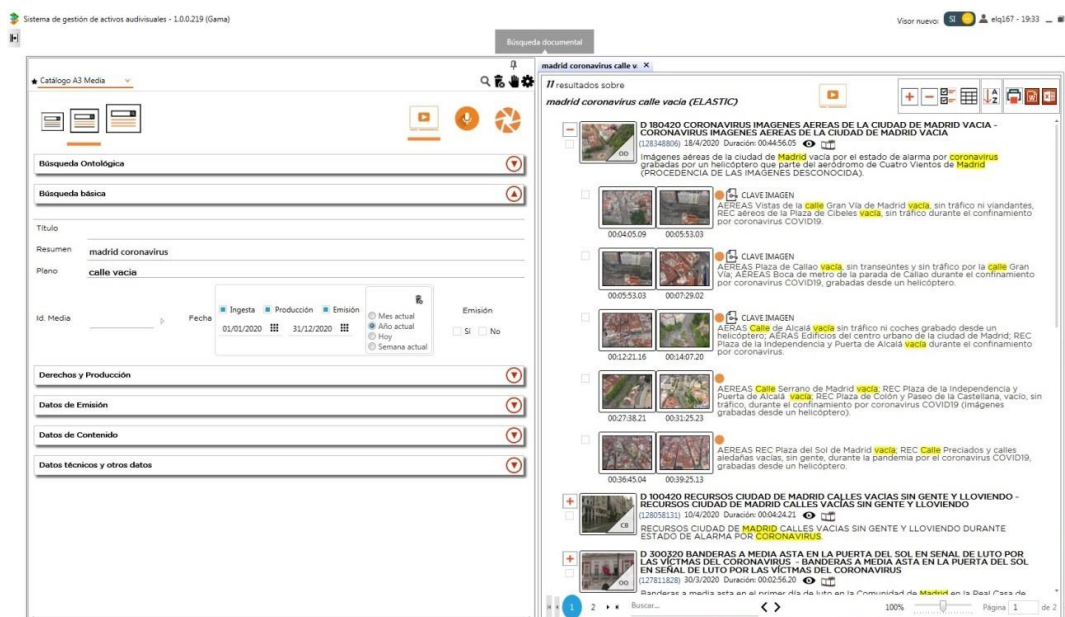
Sistema de gestión de activos audivisuales - 1.0.0.219 (Gama)

Visor nuevo: SI elq167 - 19:33

Búsqueda documental

Catálogo A3 Media

Búsqueda Ontológica

Búsqueda básica

Título

Resumen madrid coronavirus

Plano calle vacia

Id. Media

Fecha

Ingesta Producción Emisión

01/01/2020 31/12/2020

Mes actual
Año actual
Hoy
Semana actual

Emisión

Sí No

Derechos y Producción

Datos de Emisión

Datos de Contenido

Datos técnicos y otros datos

madrid coronavirus calle v. ×

11 resultados sobre

madrid coronavirus calle vacía (ELASTIC)

D 180420 CORONAVIRUS IMAGENES AEREAS DE LA CIUDAD DE MADRID VACIA - CORONAVIRUS IMAGENES AEREAS DE LA CIUDAD DE MADRID VACIA
(128348806) 18/4/2020 Duración: 00:44:56.05
Imágenes aéreas de la ciudad de Madrid vacía por el estado de alarma por coronavirus grabadas por un helicóptero que parte del aeródromo de Cuatro Vientos de Madrid (PROCEDENCIA DE LAS IMÁGENES DESCONOCIDA).

00

CLAVE IMAGEN
AEREAS Vistas de la calle Gran Vía de Madrid vacía, sin tráfico ni viandantes, REC aéreos de la Plaza de Cibeles vacía, sin tráfico durante el confinamiento por coronavirus COVID19.
00:04:05.09 00:05:53.03

CLAVE IMAGEN
AEREAS Plaza de Callao vacía, sin transeúntes y sin tráfico por la calle Gran Vía; AEREAS Boca de metro de la parada de Callao durante el confinamiento por coronavirus COVID19, grabadas desde un helicóptero.
00:05:53.03 00:07:29.02

CLAVE IMAGEN
AERAS Calle de Alcalá vacía sin tráfico ni coches grabado desde un helicóptero; AEREAS Edificios del centro urbano de la ciudad de Madrid; REC Plaza de la Independencia y Puerta de Alcalá vacía durante el confinamiento por coronavirus.
00:12:21.16 00:14:07.20

AEREAS Calle Serrano de Madrid vacía; REC Plaza de la Independencia y Puerta de Alcalá vacía; REC Plaza de Colón y Paseo de la Castellana, vacío, sin tráfico, durante el confinamiento por coronavirus COVID19 (Imágenes grabadas desde un helicóptero).
00:27:38.21 00:31:25.23

AEREAS REC Plaza del Sol de Madrid vacía; REC Calle Preciados y calles aledañas vacías, sin gente, durante la pandemia por el coronavirus COVID19, grabadas desde un helicóptero.
00:36:45.04 00:39:25.13

D 100420 RECURSOS CIUDAD DE MADRID CALLES VACIAS SIN GENTE Y LLOVIENDO - RECURSOS CIUDAD DE MADRID CALLES VACIAS SIN GENTE Y LLOVIENDO
(128058131) 10/4/2020 Duración: 00:04:24.21
RECURSOS CIUDAD DE MADRID CALLES VACIAS SIN GENTE Y LLOVIENDO DURANTE ESTADO DE ALARMA POR CORONAVIRUS.
CB

D 300320 BANDERAS A MEDIA ASTA EN LA PUERTA DEL SOL EN SEÑAL DE LUTO POR LAS VÍCTMAS DEL CORONAVIRUS - BANDERAS A MEDIA ASTA EN LA PUERTA DEL SOL EN SEÑAL DE LUTO POR LAS VÍCTMAS DEL CORONAVIRUS
(127811828) 30/3/2020 Duración: 00:02:56.20
00
Banderas a media asta en el primer día de luto en la Comunidad de Madrid en la Real Casa de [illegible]

1 2 Buscar...

100% Página 1 de 2